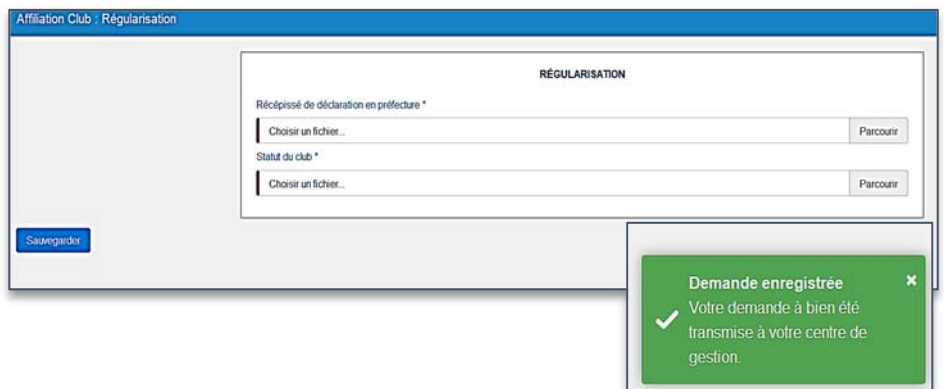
Affiliation Club : Régularisation

RÉGULARISATION

Récépissé de déclaration en préfecture *

Choisir un fichier...

Parcourir

Statut du club *

Choisir un fichier...

Parcourir

Sauvegarder

Demande enregistrée

×

Votre demande à bien été transmise à votre centre de gestion.